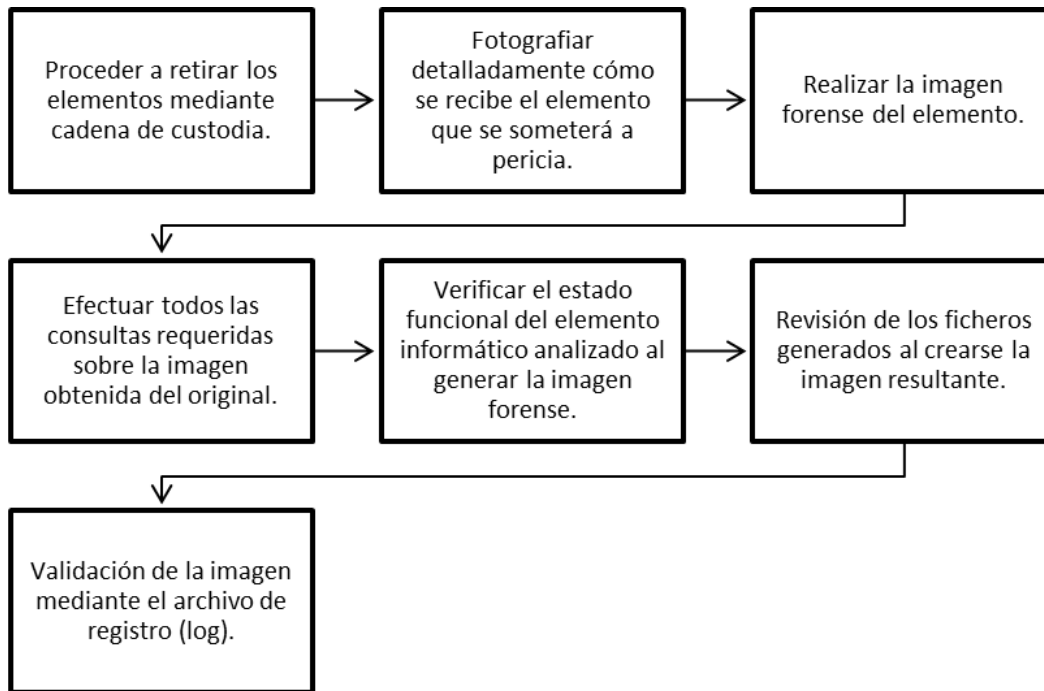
Proceder a retirar los elementos mediante cadena de custodia.

Fotografiar detalladamente cómo se recibe el elemento que se someterá a pericia.

Realizar la imagen forense del elemento.

Efectuar todos las consultas requeridas sobre la imagen obtenida del original.

Verificar el estado funcional del elemento informático analizado al generar la imagen forense.

Revisión de los ficheros generados al crearse la imagen resultante.

Validación de la imagen mediante el archivo de registro (log).